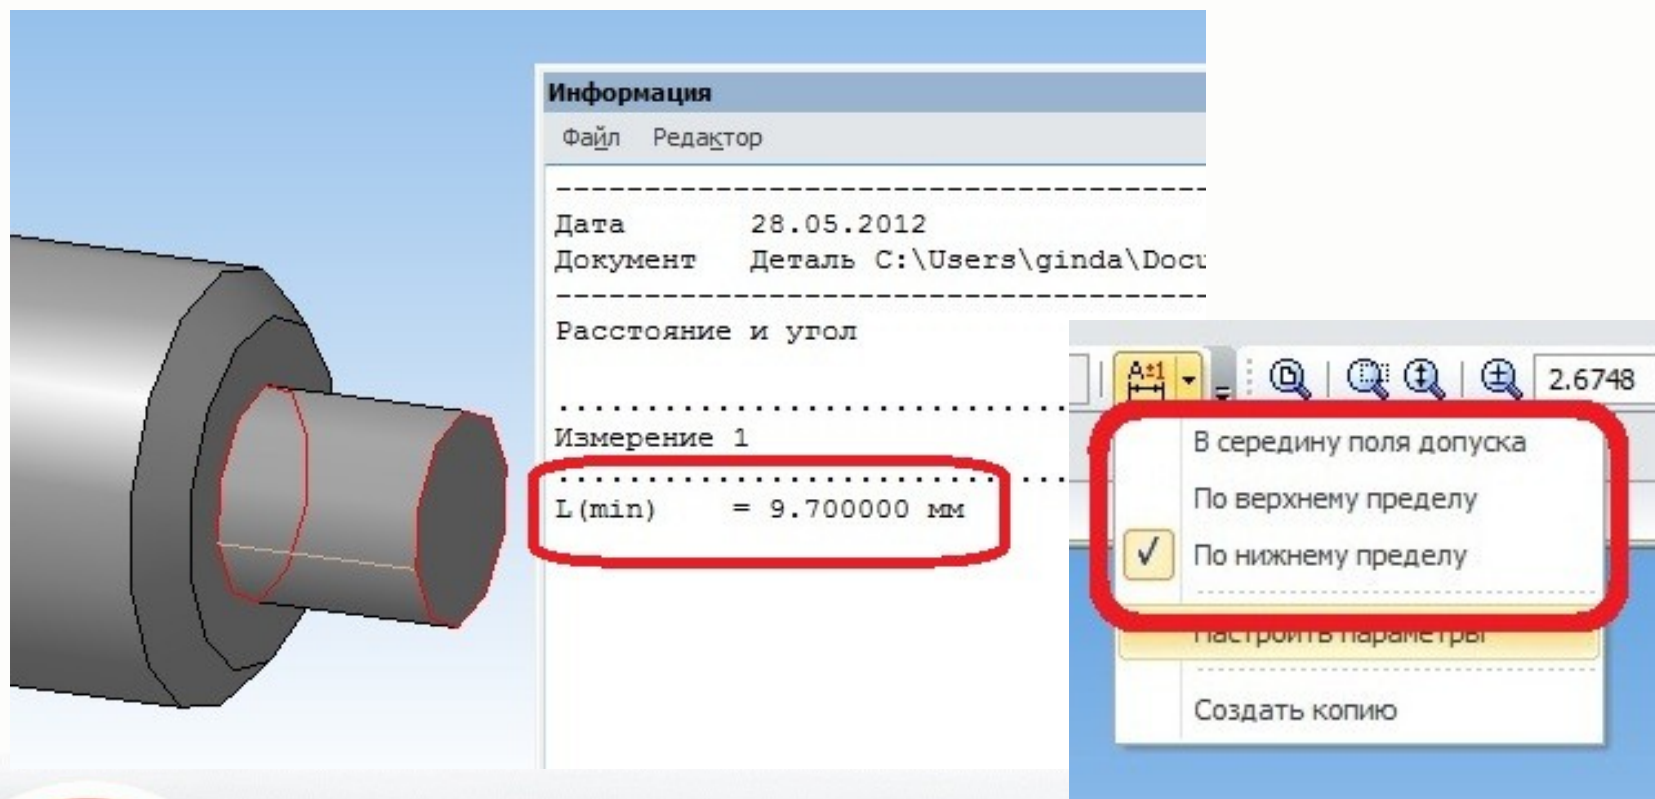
Информация
Файл Редактор
---------------------------------------------------
Дата 28.05.2012
Документ Деталь C:\Users\ginda\Docu
---------------------------------------------------
Расстояние и угол

..................................................
Измерение 1
..................................................
L(min) = 9.700000 мм

2.6748

В середину поля допуска
По верхнему пределу
✓ По нижнему пределу
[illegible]
Создать копию